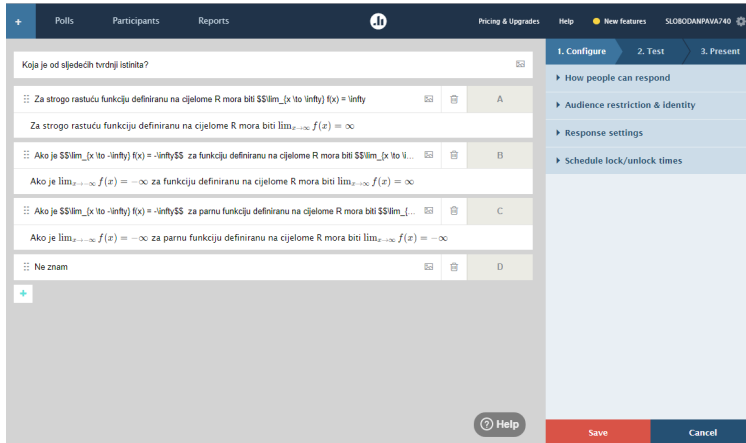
+ Polls Participants Reports

Pricing & Upgrades Help New features SLOBODANPAVA740

Koja je od sljedećih tvrdnji istinita?

Za strogo rastuću funkciju definiranu na cijelome R mora biti $$\lim_{x \to \infty} f(x) = \infty

A

Za strogo rastuću funkciju definiranu na cijelome R mora biti $\lim_{x\to\infty} f(x) = \infty$

Ako je $$\lim_{x \to -\infty} f(x) = -\infty$$ za funkciju definiranu na cijelome R mora biti $$\lim_{x \to \i...

B

Ako je $\lim_{x\to-\infty} f(x) = -\infty$ za funkciju definiranu na cijelome R mora biti $\lim_{x\to\infty} f(x) = \infty$

Ako je $$\lim_{x \to -\infty} f(x) = -\infty$$ za parnu funkciju definiranu na cijelome R mora biti $$\lim_{...

C

Ako je $\lim_{x\to-\infty} f(x) = -\infty$ za parnu funkciju definiranu na cijelome R mora biti $\lim_{x\to\infty} f(x) = -\infty$

Ne znam

D

+

1. Configure 2. Test 3. Present

How people can respond

Audience restriction & identity

Response settings

Schedule lock/unlock times

Help

Save Cancel